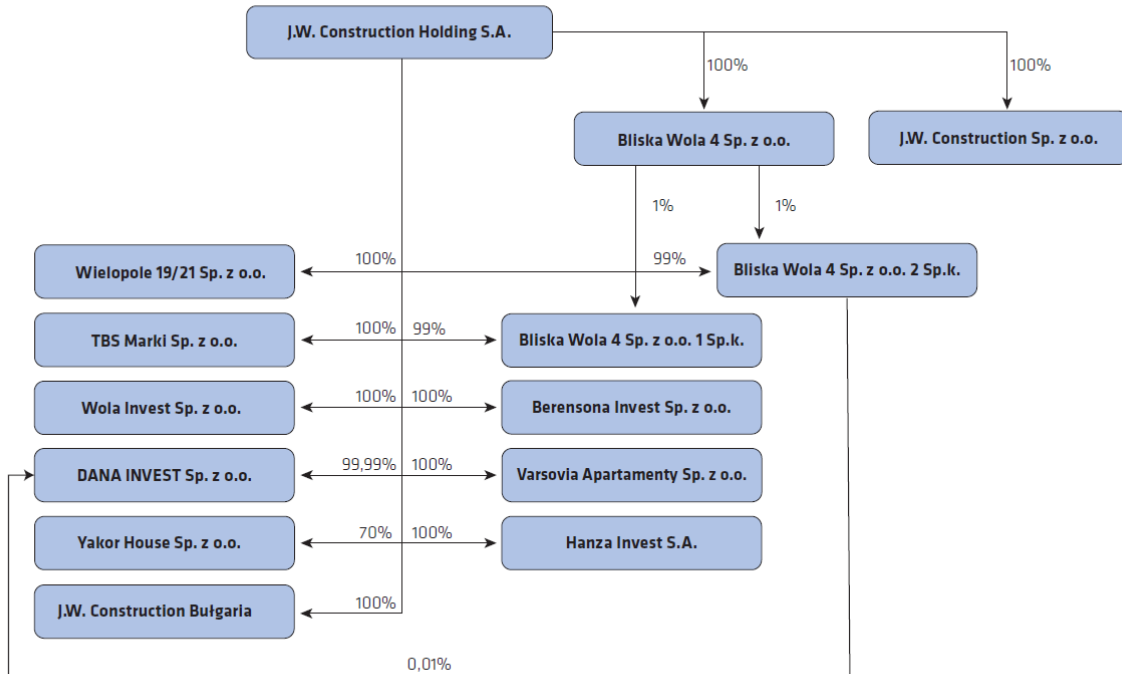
J.W. Construction Holding S.A.

100%

100%

Bliska Wola 4 Sp. z o.o.

J.W. Construction Sp. z o.o.

1%

1%

Wielopole 19/21 Sp. z o.o.

100%

99%

Bliska Wola 4 Sp. z o.o. 2 Sp.k.

TBS Marki Sp. z o.o.

100%

99%

Bliska Wola 4 Sp. z o.o. 1 Sp.k.

Wola Invest Sp. z o.o.

100%

100%

Berensona Invest Sp. z o.o.

DANA INVEST Sp. z o.o.

99,99%

100%

Varsovia Apartamenty Sp. z o.o.

Yakor House Sp. z o.o.

70%

100%

Hanza Invest S.A.

J.W. Construction Bułgaria

100%

0,01%